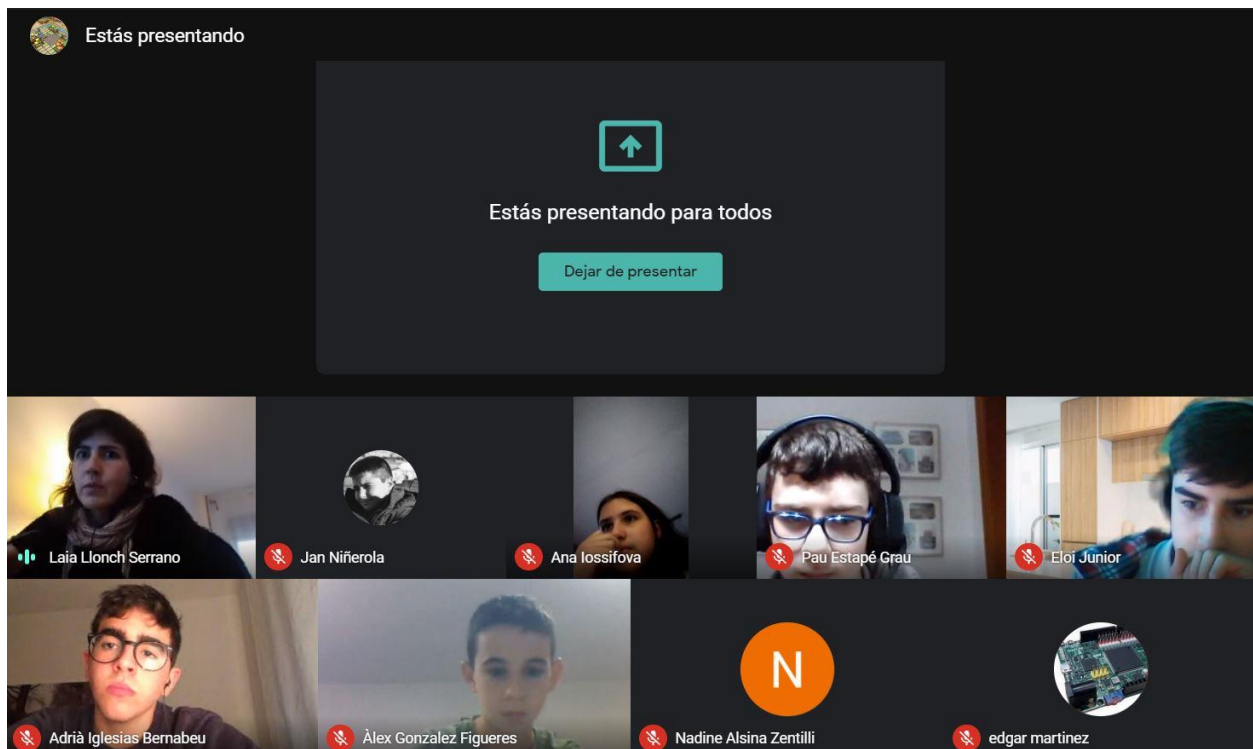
Estás presentando

Estás presentando para todos

Dejar de presentar

Laia Llonch Serrano

Jan Niñerola

Ana Iossifova

Pau Estapé Grau

Eloi Junior

N

Adrià Iglesias Bernabeu

Àlex Gonzalez Figueres

Nadine Alsina Zentilli

edgar martinez